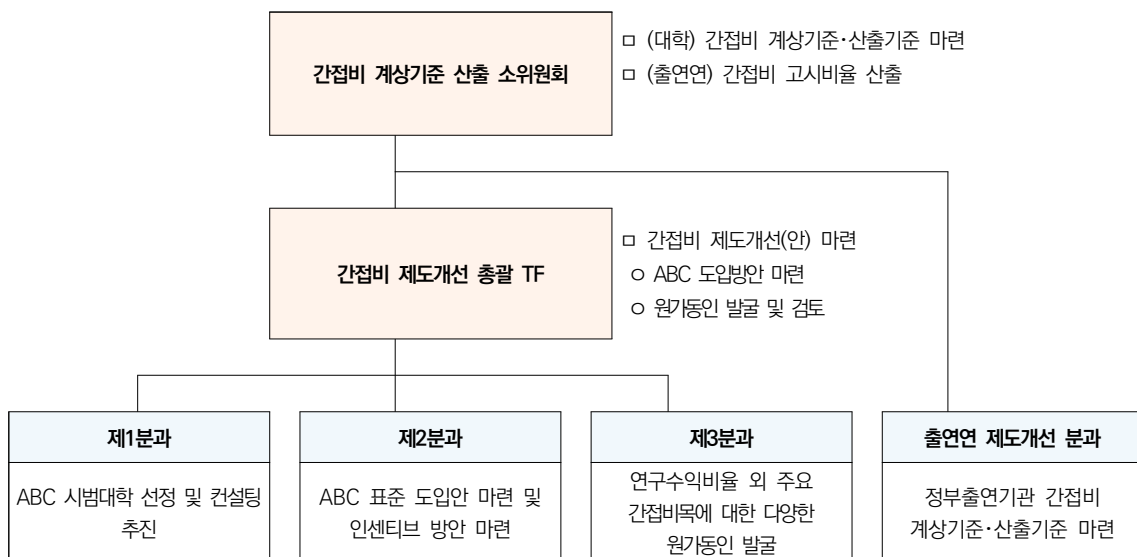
간접비 계상기준 산출 소위원회

ㅁ (대학) 간접비 계상기준·산출기준 마련
ㅁ (출연연) 간접비 고시비율 산출

간접비 제도개선 총괄 TF

ㅁ 간접비 제도개선(안) 마련
ㅇ ABC 도입방안 마련
ㅇ 원가동인 발굴 및 검토

제1분과

ABC 시범대학 선정 및 컨설팅 추진

제2분과

ABC 표준 도입안 마련 및 인센티브 방안 마련

제3분과

연구수익비율 외 주요 간접비목에 대한 다양한 원가동인 발굴

출연연 제도개선 분과

정부출연기관 간접비 계상기준·산출기준 마련